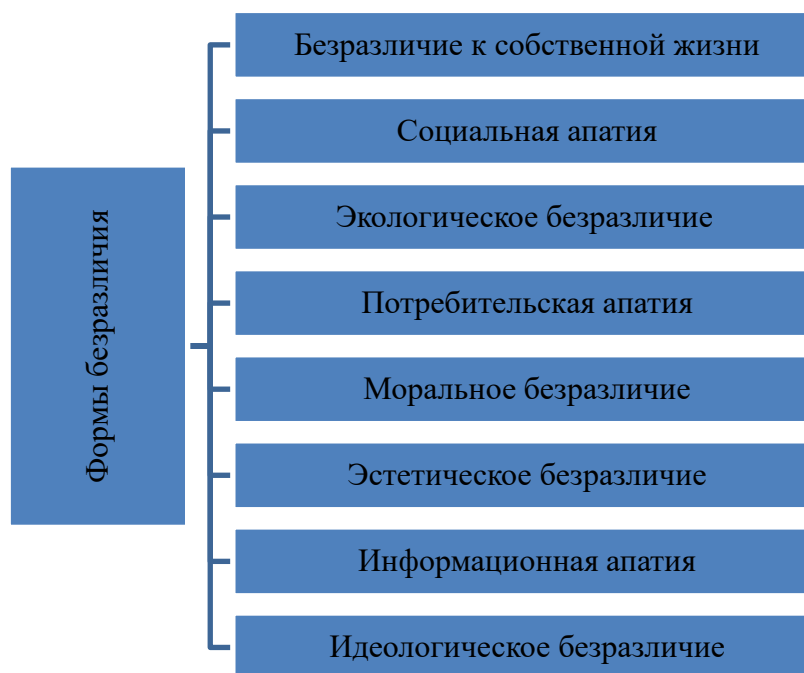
Формы безразличия

Безразличие к собственной жизни

Социальная апатия

Экологическое безразличие

Потребительская апатия

Моральное безразличие

Эстетическое безразличие

Информационная апатия

Идеологическое безразличие